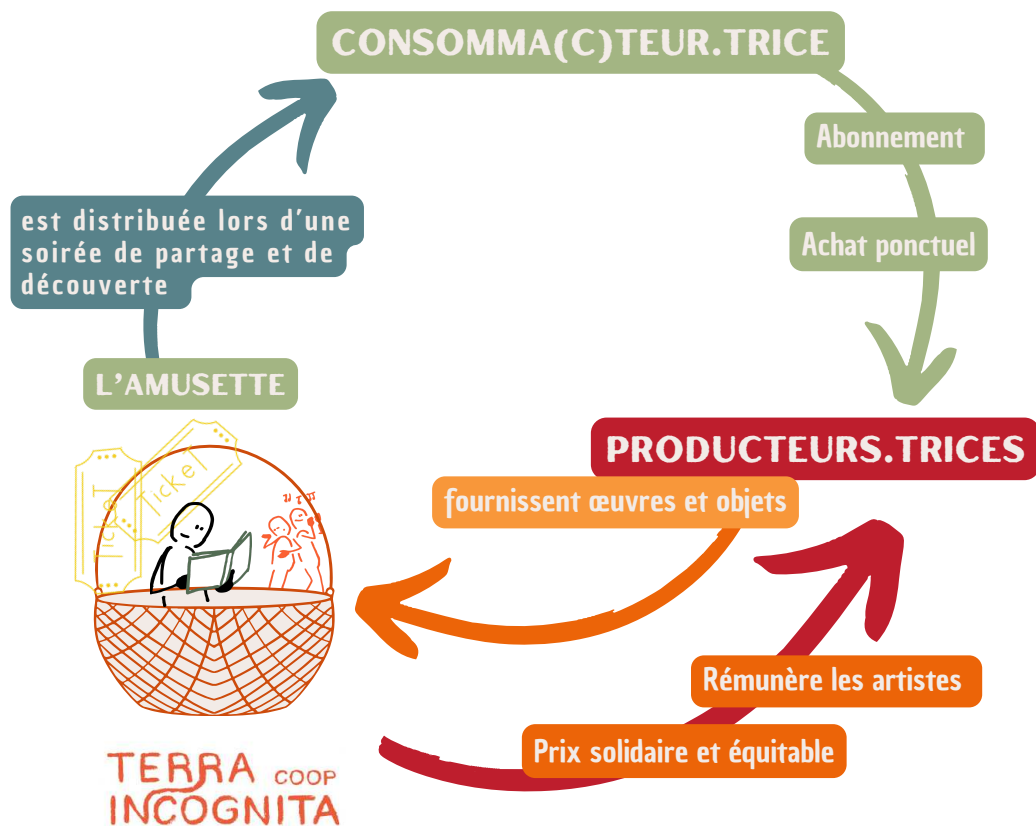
CONSOMMA(C)TEUR.TRICE

Abonnement

Achat ponctuel

est distribuée lors d'une soirée de partage et de découverte

L'AMUSETTE

Ticket

Ticket

PRODUCTEURS.TRICES

fournissent œuvres et objets

Rémunère les artistes

Prix solidaire et équitable

TERRA COOP INCOGNITA